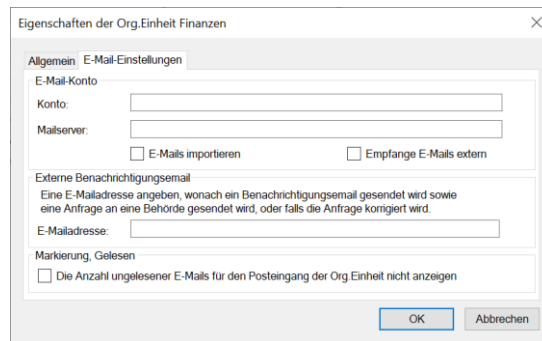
Eigenschaften der Org.Einheit Finanzen

Allgemein | E-Mail-Einstellungen

E-Mail-Konto

Konto:

Mailserver:

E-Mails importieren

Empfange E-Mails extern

Externe Benachrichtigungsemail

Eine E-Mailadresse angeben, wonach ein Benachrichtigungsemail gesendet wird sowie eine Anfrage an eine Behörde gesendet wird, oder falls die Anfrage korrigiert wird.

E-Mailadresse:

Markierung, Gelesen

Die Anzahl ungelesener E-Mails für den Posteingang der Org.Einheit nicht anzeigen

OK

Abbrechen